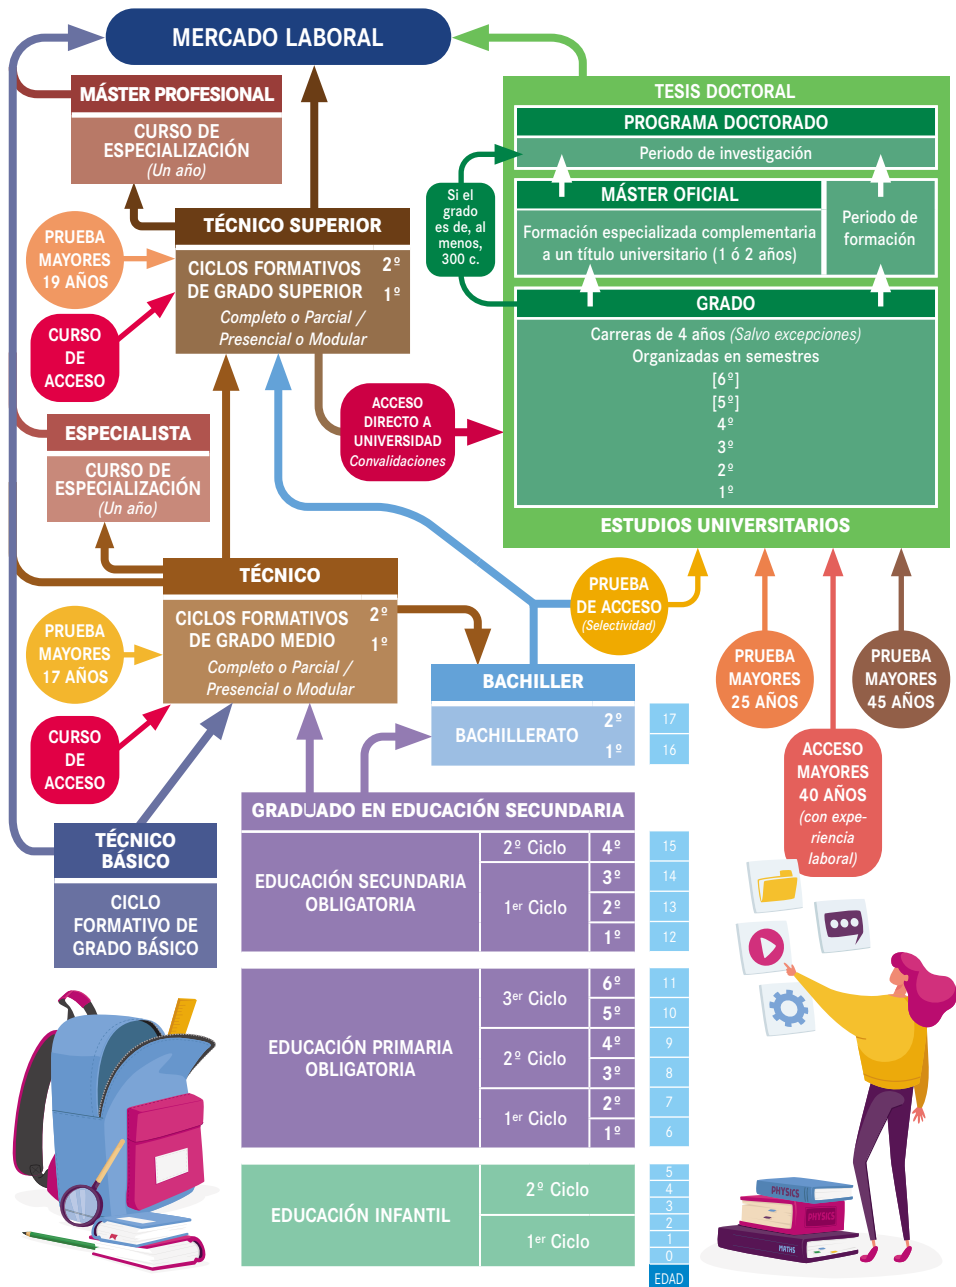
MERCADO LABORAL

MÁSTER PROFESIONAL

CURSO DE ESPECIALIZACIÓN
(Un año)

TESIS DOCTORAL

PROGRAMA DOCTORADO

Periodo de investigación

Si el grado es de, al menos, 300 c.

MÁSTER OFICIAL

Formación especializada complementaria a un título universitario (1 ó 2 años)

Periodo de formación

GRADO

Carreras de 4 años (Salvo excepciones)
Organizadas en semestres
[6º]
[5º]
4º
3º
2º
1º

ESTUDIOS UNIVERSITARIOS

TÉCNICO SUPERIOR

PRUEBA MAYORES 19 AÑOS

CICLOS FORMATIVOS DE GRADO SUPERIOR 2º 1º
Completo o Parcial / Presencial o Modular

CURSO DE ACCESO

ACCESO DIRECTO A UNIVERSIDAD
Convalidaciones

ESPECIALISTA

CURSO DE ESPECIALIZACIÓN
(Un año)

TÉCNICO

PRUEBA MAYORES 17 AÑOS

CICLOS FORMATIVOS DE GRADO MEDIO 2º 1º
Completo o Parcial / Presencial o Modular

CURSO DE ACCESO

PRUEBA DE ACCESO
(Selectividad)

PRUEBA MAYORES 25 AÑOS

PRUEBA MAYORES 45 AÑOS

ACCESO MAYORES 40 AÑOS
(con experiencia laboral)

BACHILLER

BACHILLERATO 2º 1º

17
16

GRADUADO EN EDUCACIÓN SECUNDARIA

TÉCNICO BÁSICO

CICLO FORMATIVO DE GRADO BÁSICO

| EDUCACIÓN SECUNDARIA OBLIGATORIA | 2º Ciclo | 4º | 15 |
|---|---|---|---|
| | 1er Ciclo | 3º | 14 |
| | | 2º | 13 |
| | | 1º | 12 |

| EDUCACIÓN PRIMARIA OBLIGATORIA | 3er Ciclo | 6º | 11 |
|---|---|---|---|
| | | 5º | 10 |
| | 2º Ciclo | 4º | 9 |
| | | 3º | 8 |
| | 1er Ciclo | 2º | 7 |
| | | 1º | 6 |

| EDUCACIÓN INFANTIL | 2º Ciclo | 5 4 3 |
|---|---|---|
| | 1er Ciclo | 2 1 0 |

EDAD

PHYSICS
PHYSICS
MATHS